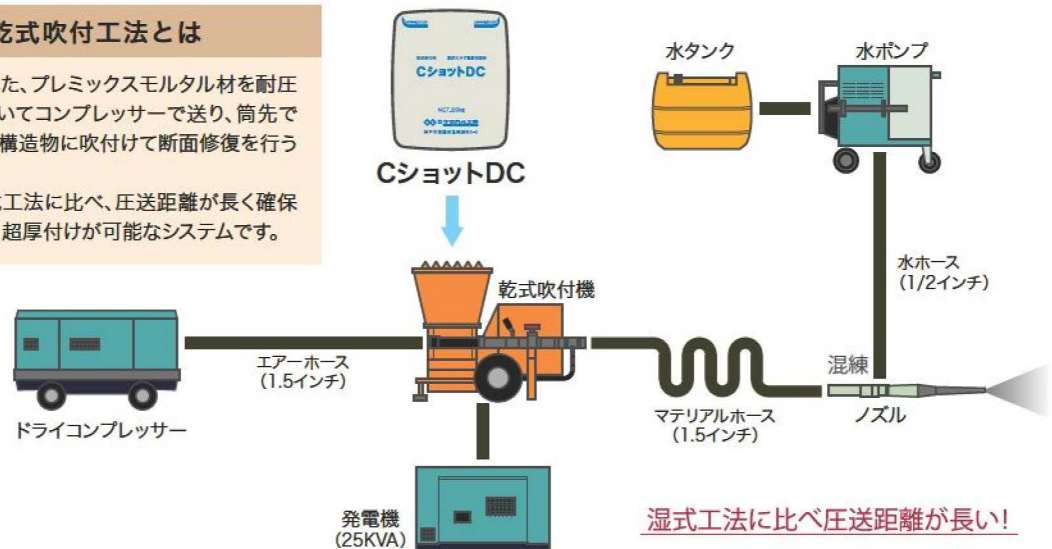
乾式吹付工法とは

た、プレミックスモルタル材を耐圧いてコンプレッサーで送り、筒先で構造物に吹付けて断面修復を行う

工法に比べ、圧送距離が長く確保超厚付けが可能なシステムです。

Cショット DC

NET.25kg

CショットDC

水タンク

水ポンプ

水ホース
(1/2インチ)

乾式吹付機

エアーホース
(1.5インチ)

ドライコンプレッサー

混練

ノズル

マテリアルホース
(1.5インチ)

発電機
(25KVA)

湿式工法に比べ圧送距離が長い!